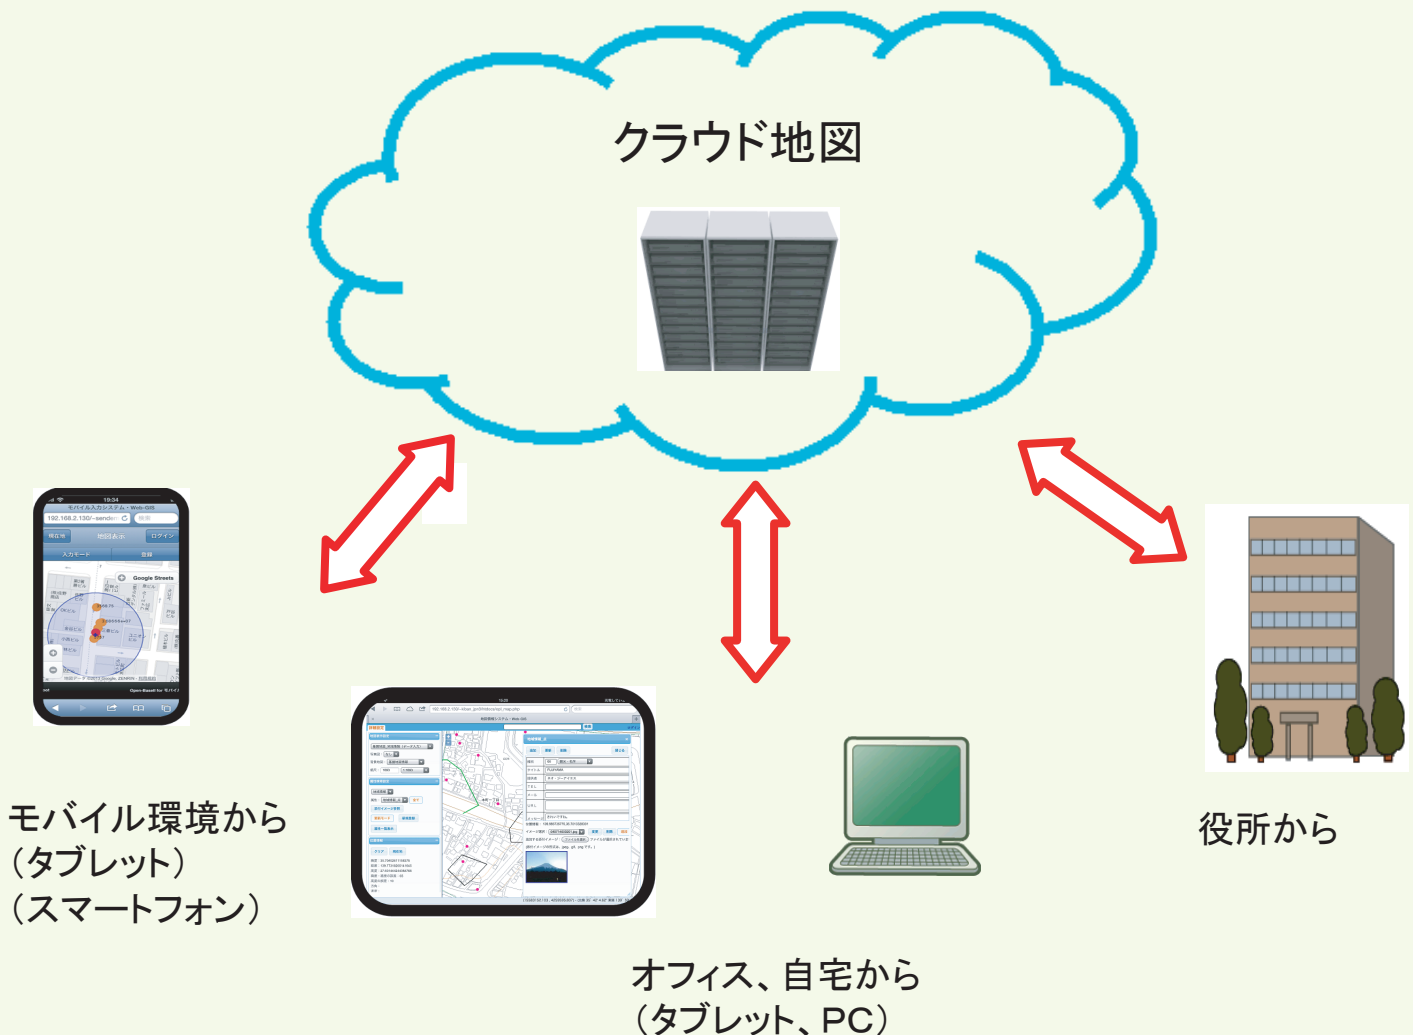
クラウド地図

19:34
モバイル入力システム・Web-GIS
192.168.2.130/~sendai
現在地
地図表示
ログイン
入力モード
登録
Google Streets
Open-BaseM for モバイル

モバイル環境から
(タブレット)
(スマートフォン)

オフィス、自宅から
(タブレット、PC)

役所から